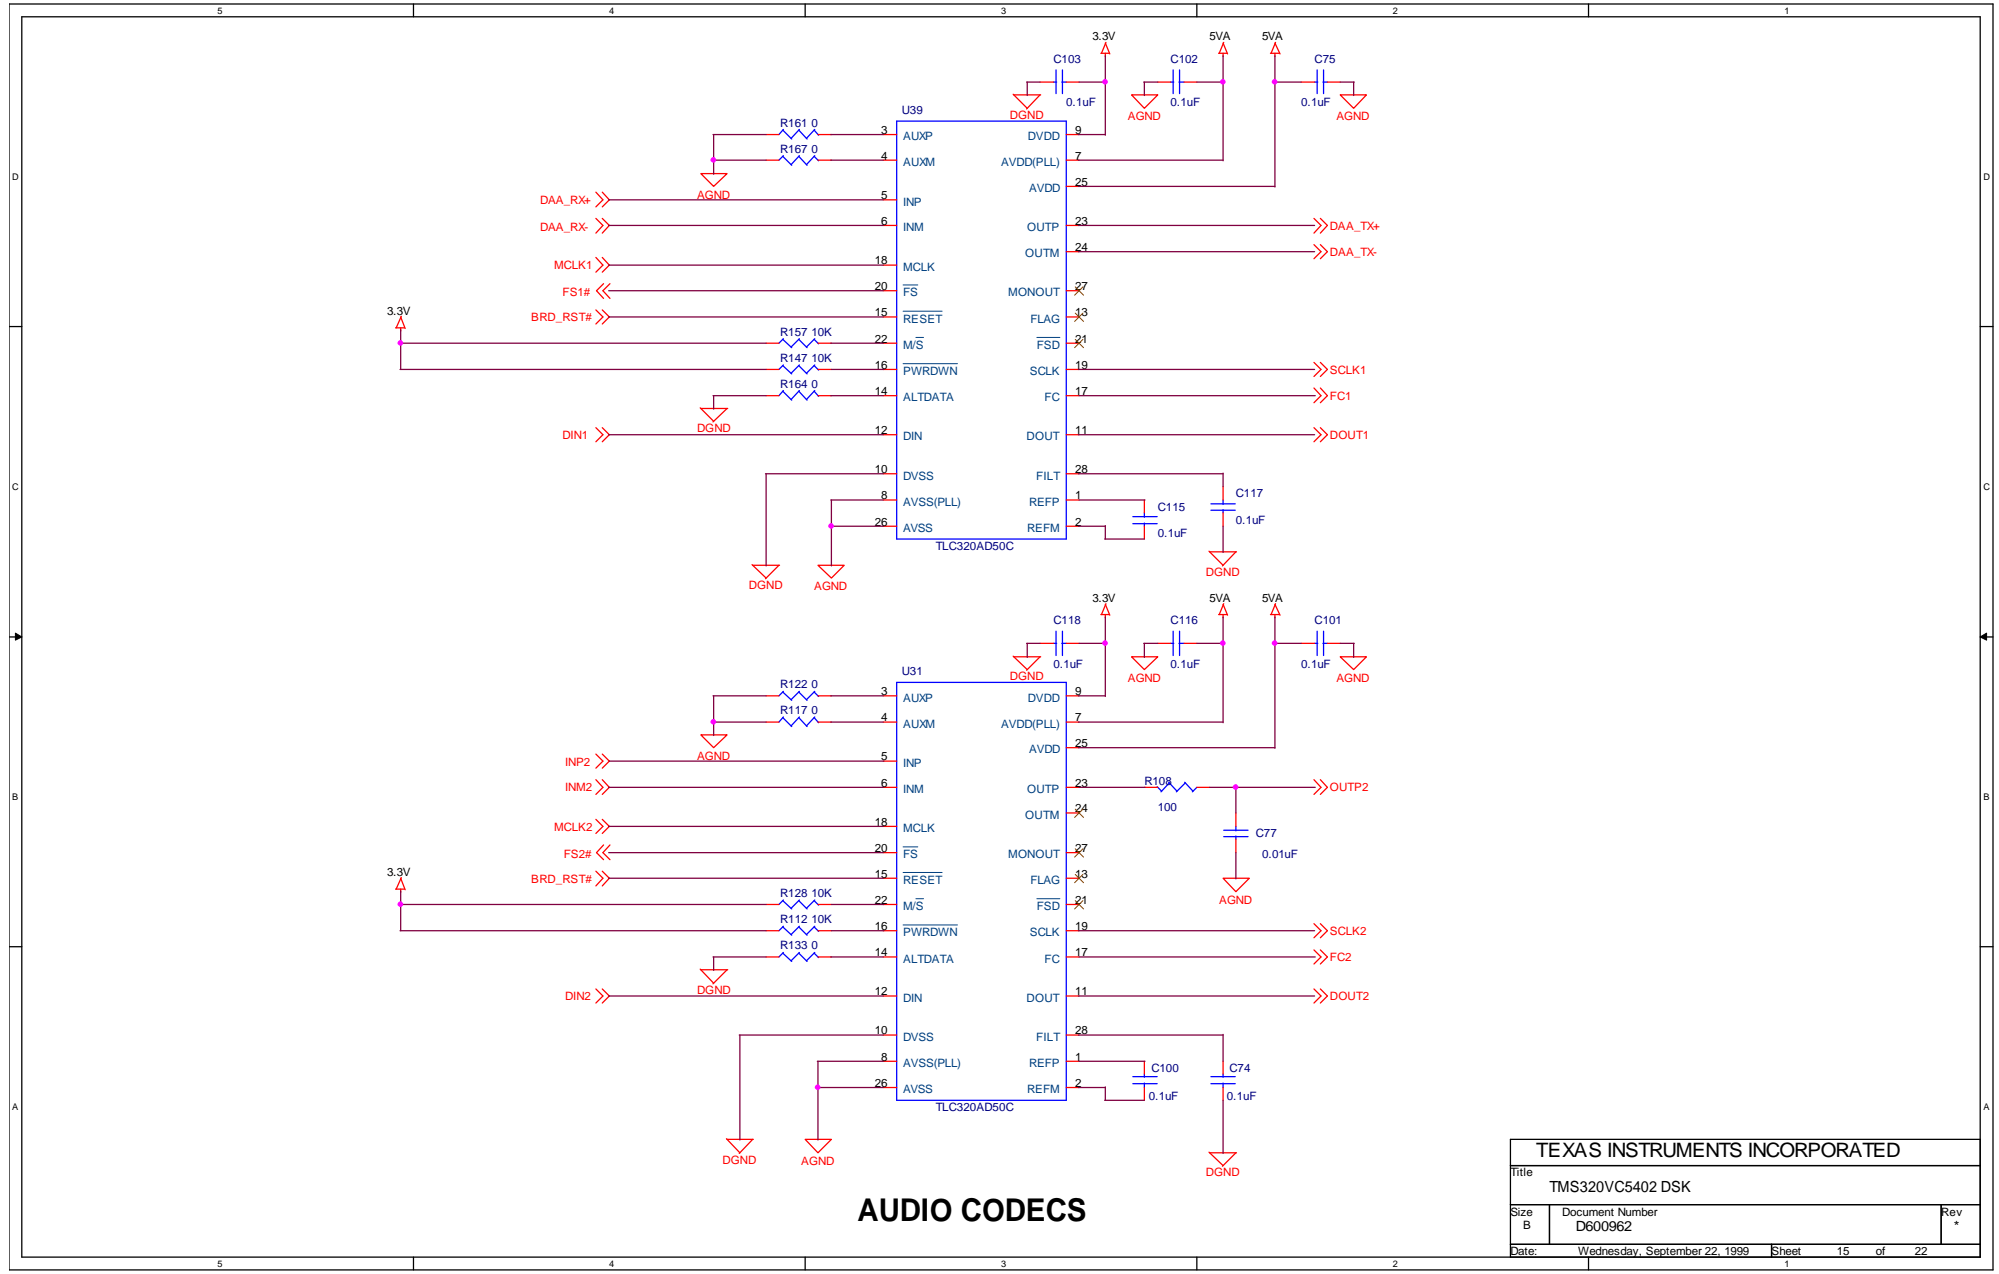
5 4 3 2 1

D

3.3V 5VA 5VA
C103 C102 C75
0.1uF 0.1uF 0.1uF
DGND AGND AGND

U39
R161 0 3 AUXP DVDD 9
R167 0 4 AUXM AVDD(PLL) 7
AGND AVDD 25
DAA_RX+ 5 INP
DAA_RX- 6 INM OUTP 23 DAA_TX+
OUTM 24 DAA_TX-
MCLK1 18 MCLK
FS1# 20 $\overline{FS}$ MONOUT 27
3.3V
BRD_RST# 15 $\overline{RESET}$ FLAG 13
R157 10K 22 M/$\overline{S}$ $\overline{FSD}$ 21
R147 10K 16 $\overline{PWRDWN}$ SCLK 19 SCLK1
R164 0 14 ALTDATA FC 17 FC1
DGND
DIN1 12 DIN DOUT 11 DOUT1

C

10 DVSS FILT 28
8 AVSS(PLL) REFP 1 C117
26 AVSS REFM 2 C115 0.1uF
TLC320AD50C 0.1uF
DGND AGND DGND

3.3V 5VA 5VA
C118 C116 C101
0.1uF 0.1uF 0.1uF
DGND AGND AGND

U31
R122 0 3 AUXP DVDD 9
R117 0 4 AUXM AVDD(PLL) 7
AGND AVDD 25
INP2 5 INP

B

INM2 6 INM OUTP 23 R108 OUTP2
OUTM 24 100
MCLK2 18 MCLK C77
FS2# 20 $\overline{FS}$ MONOUT 27 0.01uF
3.3V
BRD_RST# 15 $\overline{RESET}$ FLAG 13 AGND
R128 10K 22 M/$\overline{S}$ $\overline{FSD}$ 21
R112 10K 16 $\overline{PWRDWN}$ SCLK 19 SCLK2
R133 0 14 ALTDATA FC 17 FC2
DGND
DIN2 12 DIN DOUT 11 DOUT2

A

10 DVSS FILT 28
8 AVSS(PLL) REFP 1 C100 C74
26 AVSS REFM 2 0.1uF 0.1uF
TLC320AD50C
DGND AGND DGND

AUDIO CODECS

TEXAS INSTRUMENTS INCORPORATED
Title
TMS320VC5402 DSK
Size B Document Number D600962 Rev *
Date: Wednesday, September 22, 1999 Sheet 15 of 22

5 4 3 2 1